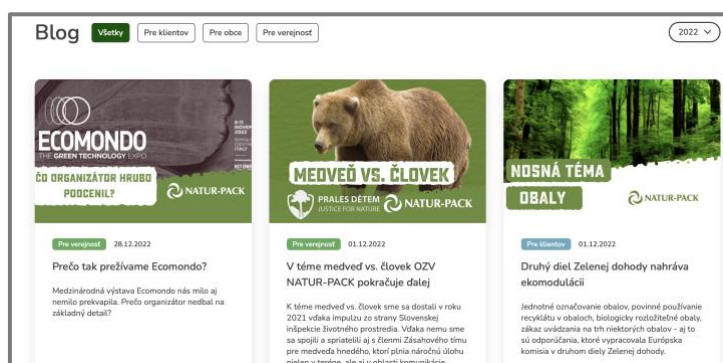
Blog Všetky Pre klientov Pre obce Pre verejnosť 2022

ECOMONDO
THE GREEN TECHNOLOGY EXPO
ČO ORGANIZÁTOR HRUBO PODCENIL?
NATUR-PACK

Pre verejnosť 28.12.2022

Prečo tak prežívame Ecomondo?

Medzinárodná výstava Ecomondo nás milo aj nemilo prekvapila. Prečo organizátor nedbal na základný detail?

MEDVEĎ VS. ČLOVEK
PRALES DĚTEM
JUSTICE FOR NATURE
NATUR-PACK

Pre verejnosť 01.12.2022

V téme medveď vs. človek OZV NATUR-PACK pokračuje ďalej

K téme medveď vs. človek sme sa dostali v roku 2021 vďaka impulzu zo strany Slovenskej inšpekcie životného prostredia. Vďaka nemu sme sa spojili a spriatelili aj s členmi Zásahového tímu pre medveďa hnedého, ktorí plnia náročnú úlohu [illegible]

NOSNÁ TÉMA
OBALY
NATUR-PACK

Pre klientov 01.12.2022

Druhý diel Zelenej dohody nahráva ekomodulácii

Jednotné označovanie obalov, povinné používanie recyklátu v obaloch, biologicky rozložiteľné obaly, zákaz uvádzania na trh niektorých obalov - aj to sú odporúčania, ktoré vypracovala Európska komisia v druhom diely Zelenej dohody.